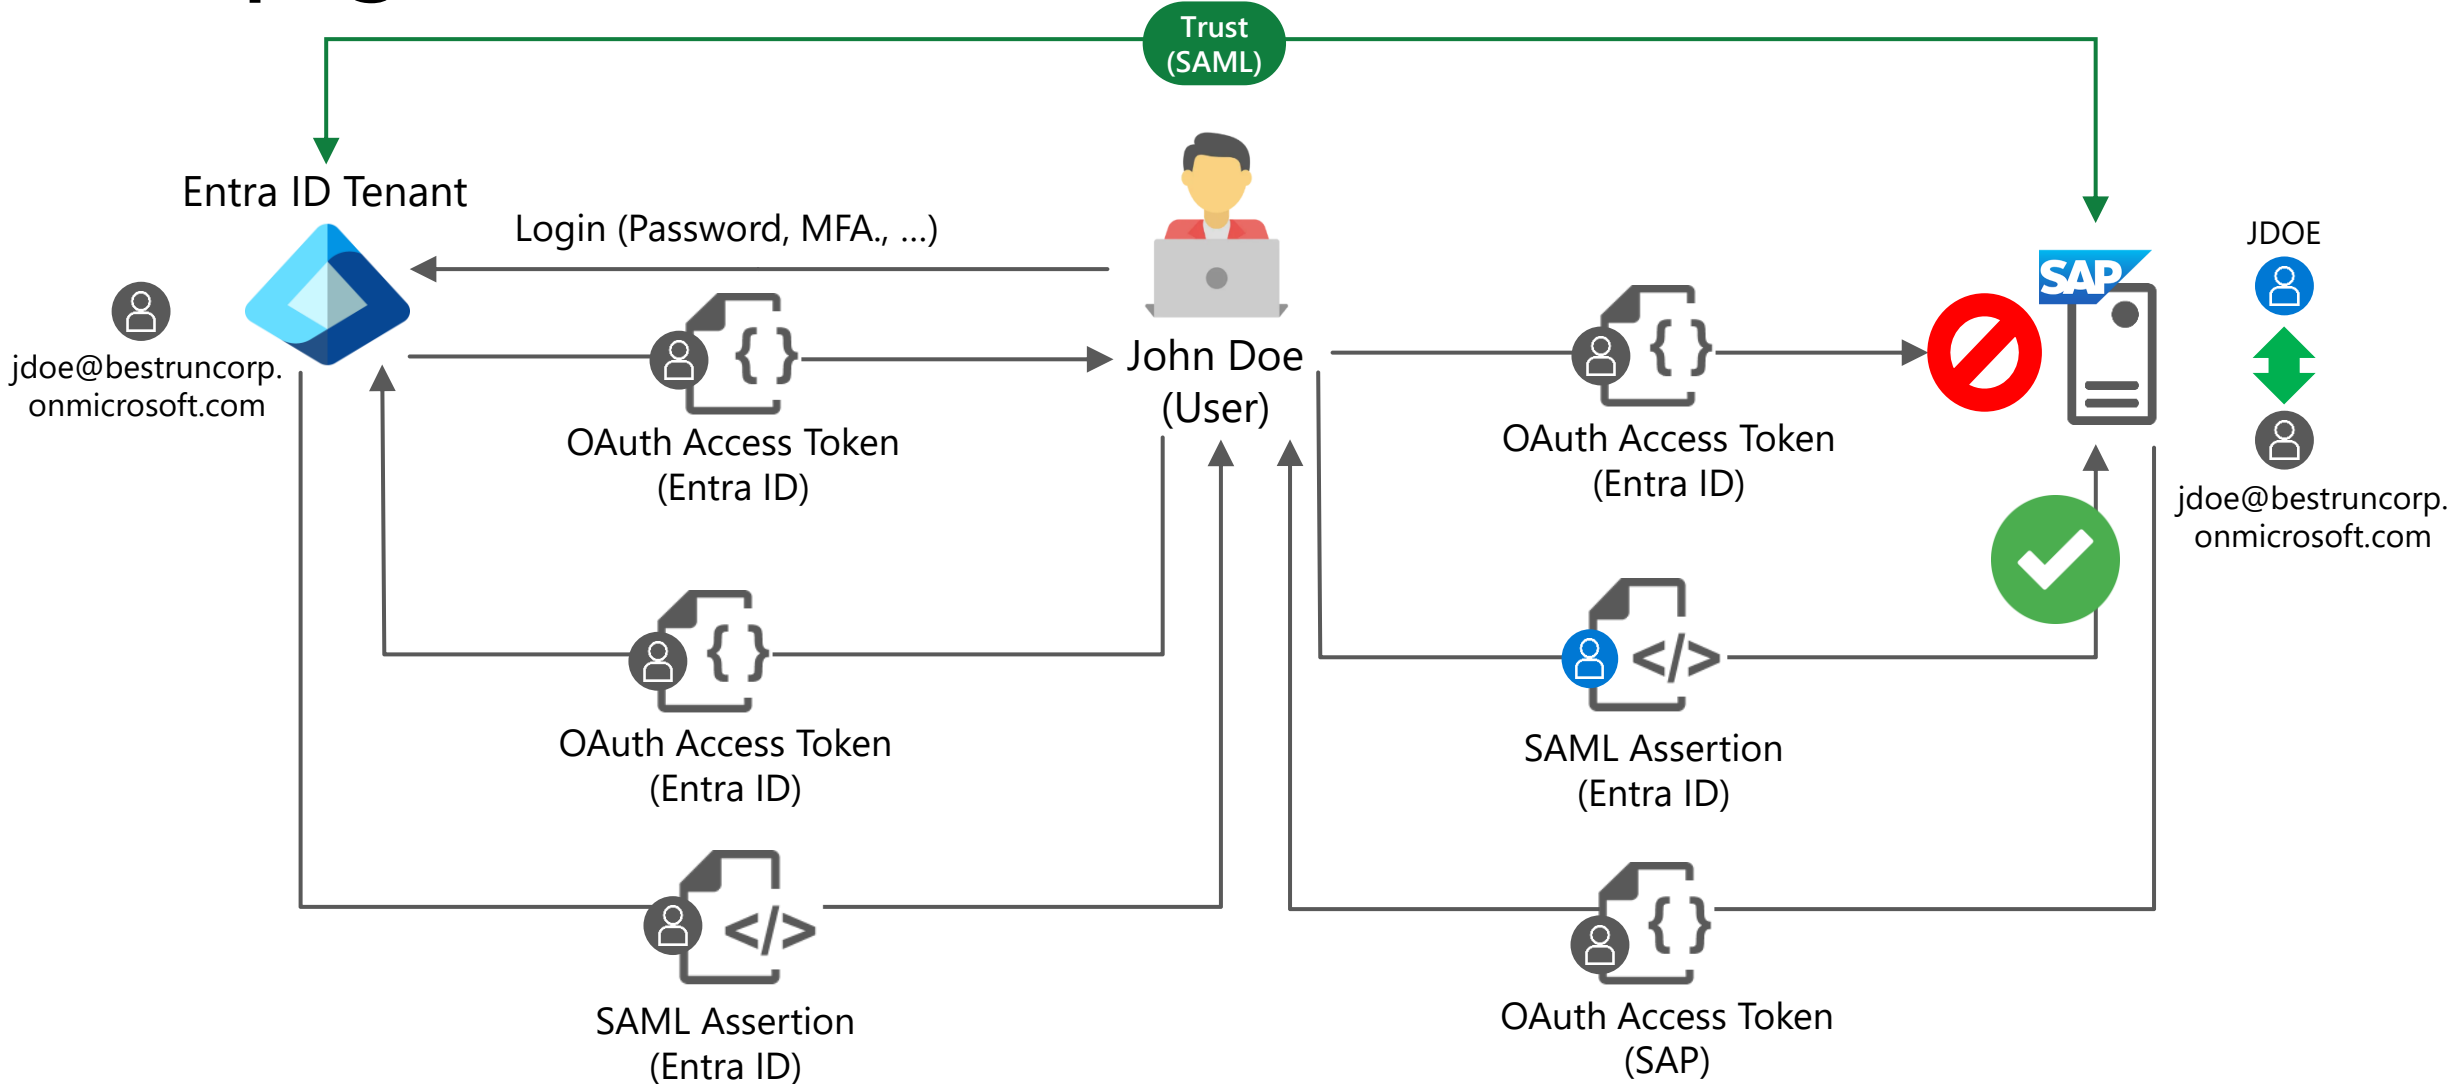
Trust (SAML)

Entra ID Tenant

Login (Password, MFA., ...)

jdoe@bestruncorp.onmicrosoft.com

John Doe (User)

OAuth Access Token (Entra ID)

OAuth Access Token (Entra ID)

SAP

JDOE

jdoe@bestruncorp.onmicrosoft.com

OAuth Access Token (Entra ID)

SAML Assertion (Entra ID)

SAML Assertion (Entra ID)

OAuth Access Token (SAP)